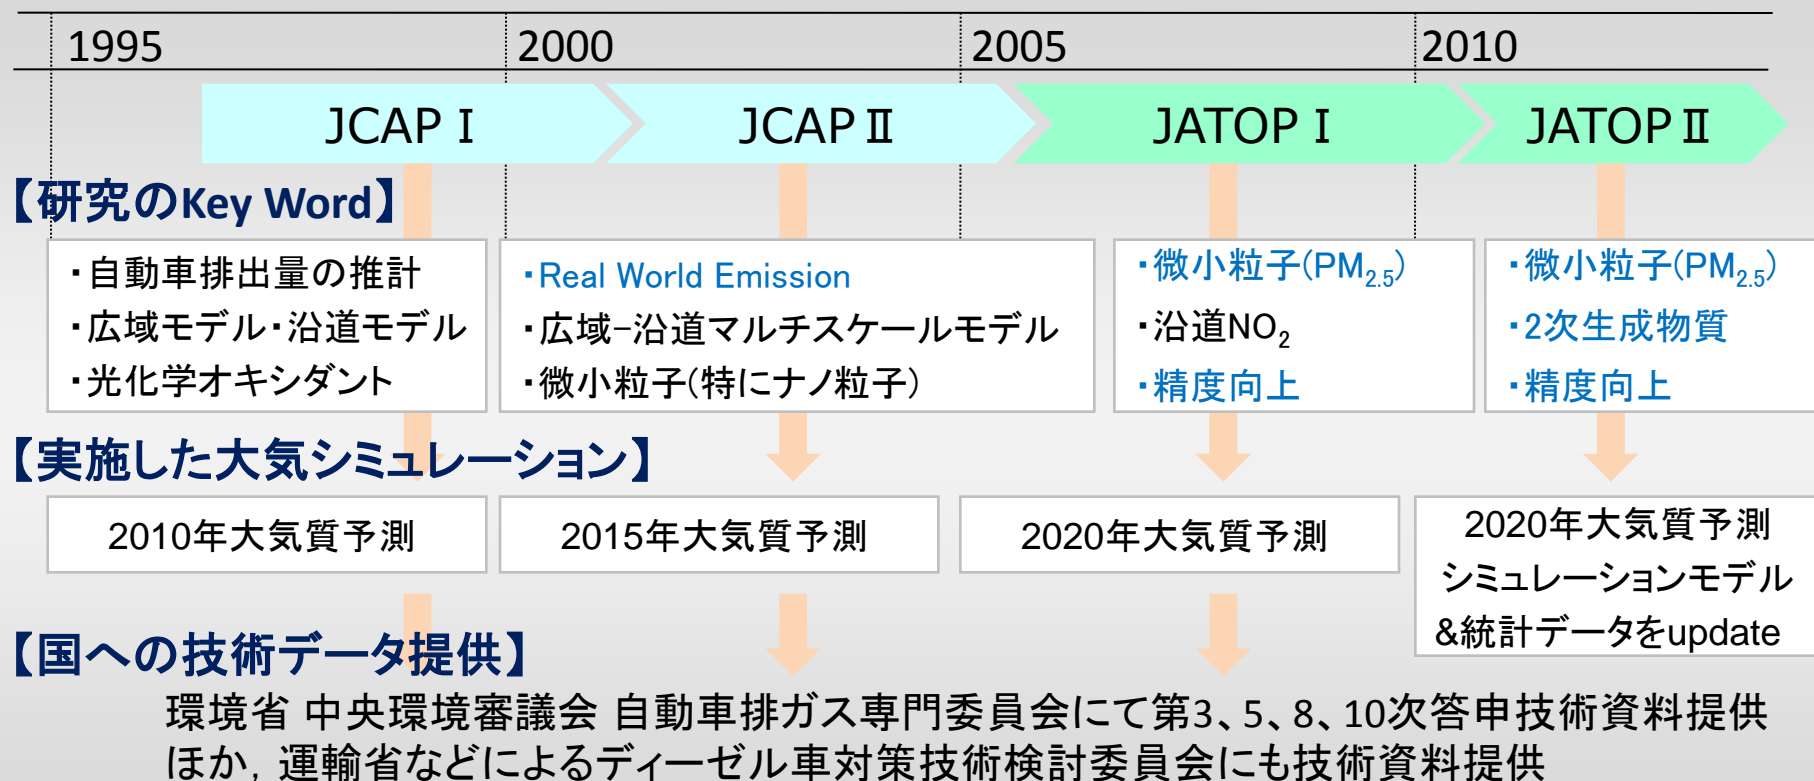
1995 2000 2005 2010

JCAP I JCAP II JATOP I JATOP II

【研究のKey Word】

・自動車排出量の推計
・広域モデル・沿道モデル
・光化学オキシダント

・Real World Emission
・広域−沿道マルチスケールモデル
・微小粒子(特にナノ粒子)

・微小粒子($PM_{2.5}$)
・沿道$NO_2$
・精度向上

・微小粒子($PM_{2.5}$)
・2次生成物質
・精度向上

【実施した大気シミュレーション】

2010年大気質予測

2015年大気質予測

2020年大気質予測

2020年大気質予測
シミュレーションモデル
&統計データをupdate

【国への技術データ提供】

環境省 中央環境審議会 自動車排ガス専門委員会にて第3、5、8、10次答申技術資料提供ほか, 運輸省などによるディーゼル車対策技術検討委員会にも技術資料提供